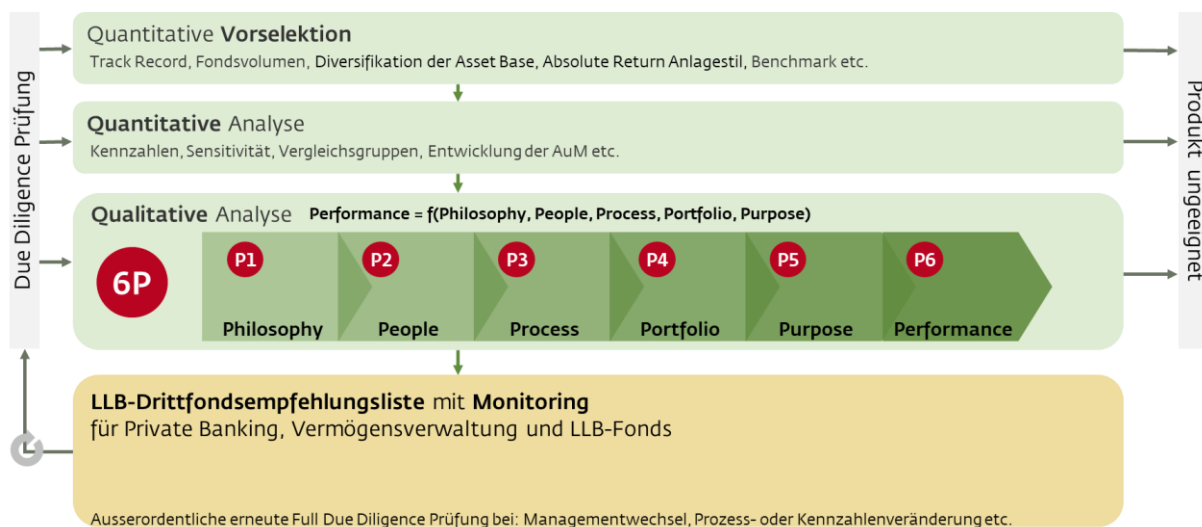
Due Diligence Prüfung

Quantitative Vorselektion
Track Record, Fondsvolumen, Diversifikation der Asset Base, Absolute Return Anlagestil, Benchmark etc.

Quantitative Analyse
Kennzahlen, Sensitivität, Vergleichsgruppen, Entwicklung der AuM etc.

Qualitative Analyse Performance = f(Philosophy, People, Process, Portfolio, Purpose)

6P

P1 Philosophy
P2 People
P3 Process
P4 Portfolio
P5 Purpose
P6 Performance

Produkt ungeeignet

LLB-Drittfondsempfehlungsliste mit Monitoring
für Private Banking, Vermögensverwaltung und LLB-Fonds

Ausserordentliche erneute Full Due Diligence Prüfung bei: Managementwechsel, Prozess- oder Kennzahlenveränderung etc.